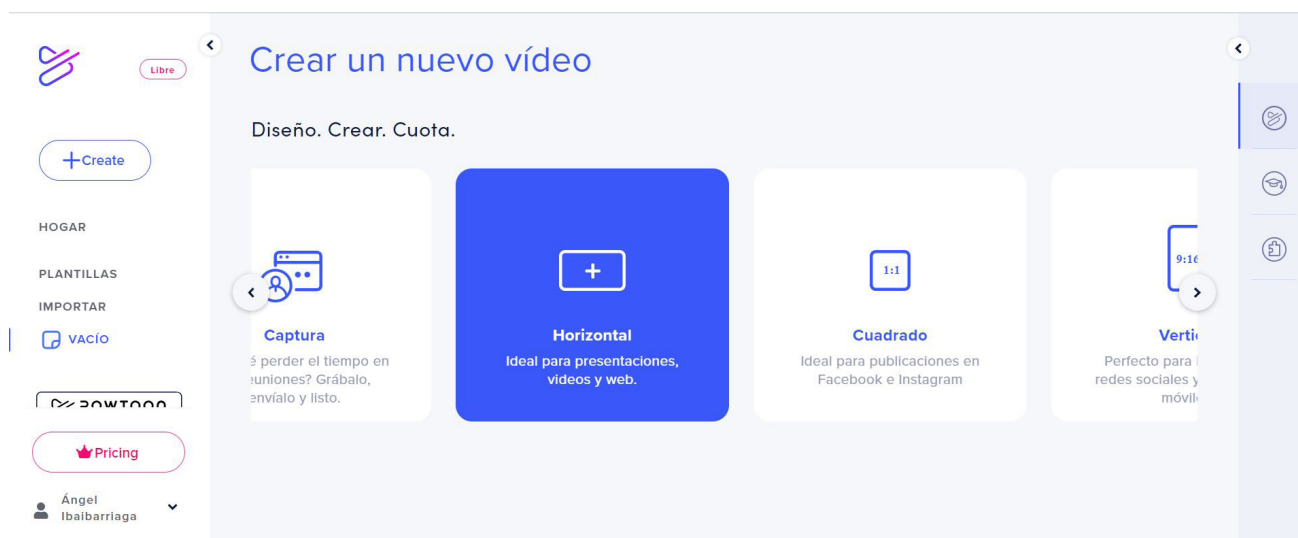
Libre

+Create

HOGAR

PLANTILLAS

IMPORTAR

VACÍO

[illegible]

Pricing

Ángel Ibaibarriaga

Crear un nuevo vídeo

Diseño. Crear. Cuota.

Captura
é perder el tiempo en euniones? Grábalo, envíalo y listo.

Horizontal
Ideal para presentaciones, videos y web.

1:1
Cuadrado
Ideal para publicaciones en Facebook e Instagram

9:16
Verti
Perfecto para redes sociales y móvil